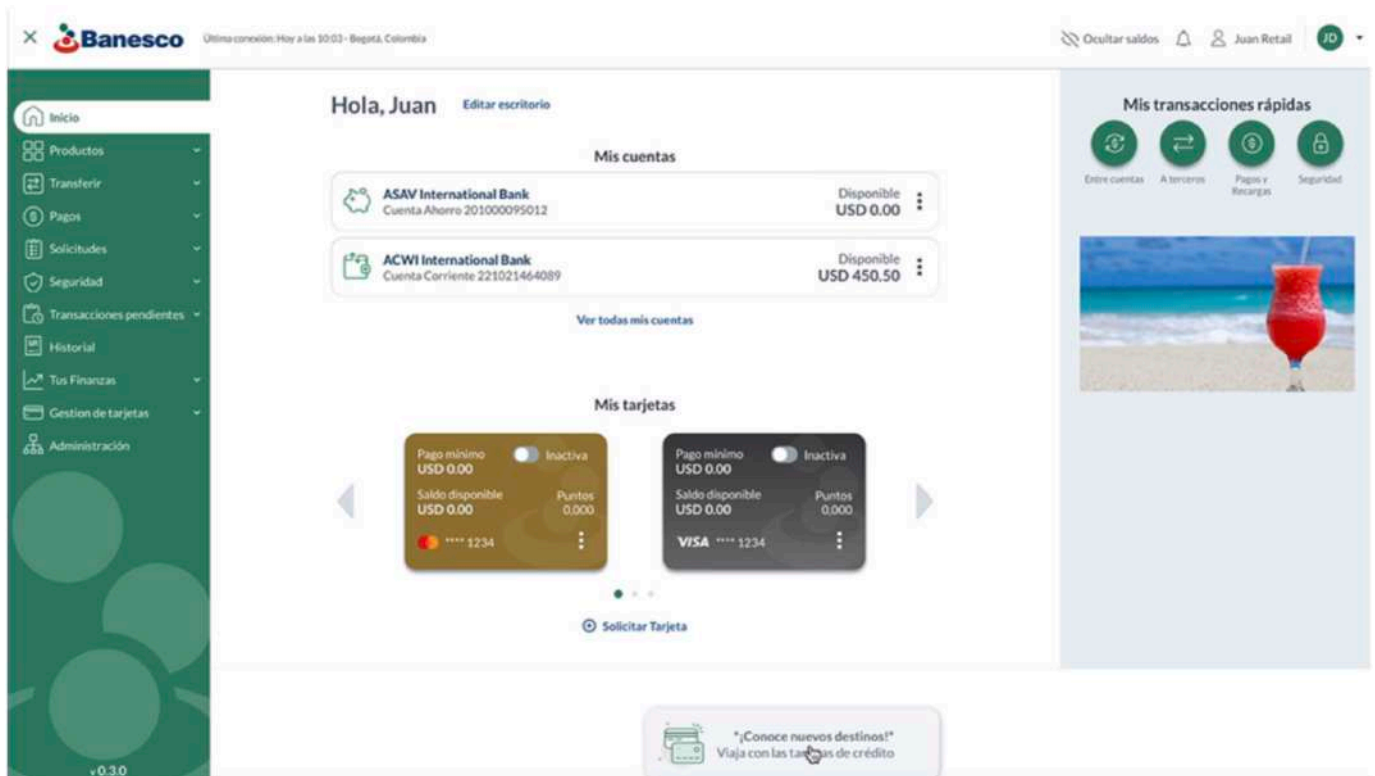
× Banesco Última conexión: Hoy a las 10:03 - Bogotá, Colombia

Ocultar saldos Juan Retail JD

Inicio
Productos
Transferir
Pagos
Solicitudes
Seguridad
Transacciones pendientes
Historial
Tus Finanzas
Gestion de tarjetas
Administración

v 0.3.0

Hola, Juan Editar escritorio

Mis cuentas

ASAV International Bank
Cuenta Ahorro 201000095012
Disponible
USD 0.00

ACWI International Bank
Cuenta Corriente 221021464089
Disponible
USD 450.50

Ver todas mis cuentas

Mis tarjetas

Pago mínimo
USD 0.00
Inactiva
Saldo disponible
USD 0.00
Puntos
0,000
**** 1234

Pago mínimo
USD 0.00
Inactiva
Saldo disponible
USD 0.00
Puntos
0,000
VISA **** 1234

Solicitar Tarjeta

Mis transacciones rápidas

Entre cuentas
A terceros
Pagos y Recargas
Seguridad

"¡Conoce nuevos destinos!"
Viaja con las tar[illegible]as de crédito